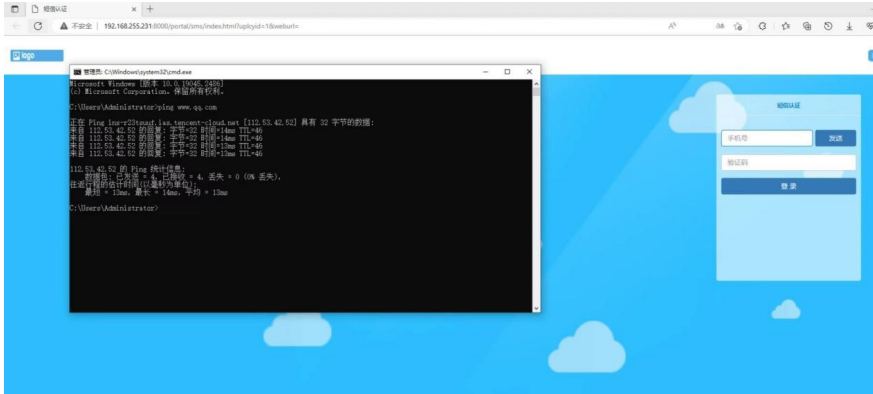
短信认证

不安全 | 192.168.255.231:8000/portal/sms/index.html?uplcyid=1&weburl=

logo

管理员: C:\Windows\system32\cmd.exe

Microsoft Windows [版本 10.0.19045.2486]
(c) Microsoft Corporation。保留所有权利。

C:\Users\Administrator>ping www.qq.com

正在 Ping ins-r23tsuuf.ias.tencent-cloud.net [112.53.42.52] 具有 32 字节的数据:
来自 112.53.42.52 的回复: 字节=32 时间=14ms TTL=46
来自 112.53.42.52 的回复: 字节=32 时间=14ms TTL=46
来自 112.53.42.52 的回复: 字节=32 时间=13ms TTL=46
来自 112.53.42.52 的回复: 字节=32 时间=13ms TTL=46

112.53.42.52 的 Ping 统计信息:
    数据包: 已发送 = 4，已接收 = 4，丢失 = 0 (0% 丢失)，
往返行程的估计时间(以毫秒为单位):
    最短 = 13ms，最长 = 14ms，平均 = 13ms

C:\Users\Administrator>

短信认证

手机号

发送

验证码

登录